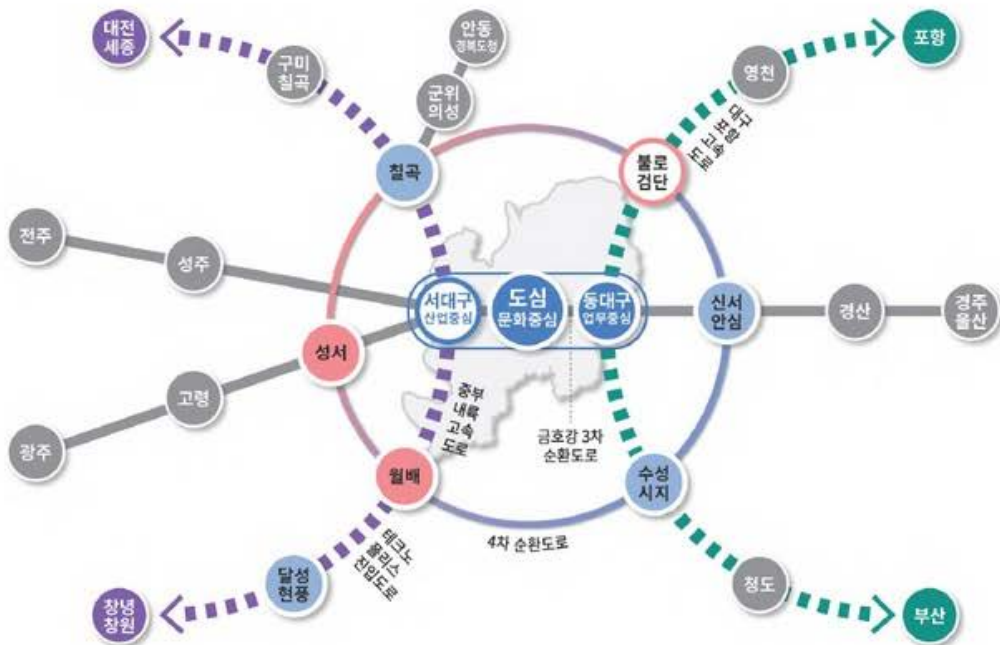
대전
세종

구미
칠곡

안동
경북도청

군위
의성

칠곡

영천

포항

대구
포항
고속
도로

불로
검단

전주

성주

서대구
산업중심

도심
문화중심

동대구
업무중심

신서
안심

경산

경주
울산

성서

고령

중부
내륙
고속
도로

금호강 3차
순환도로

광주

월배

수성
시지

4차 순환도로

테크노
폴리스
진입도로

달성
현풍

청도

창녕
창원

부산